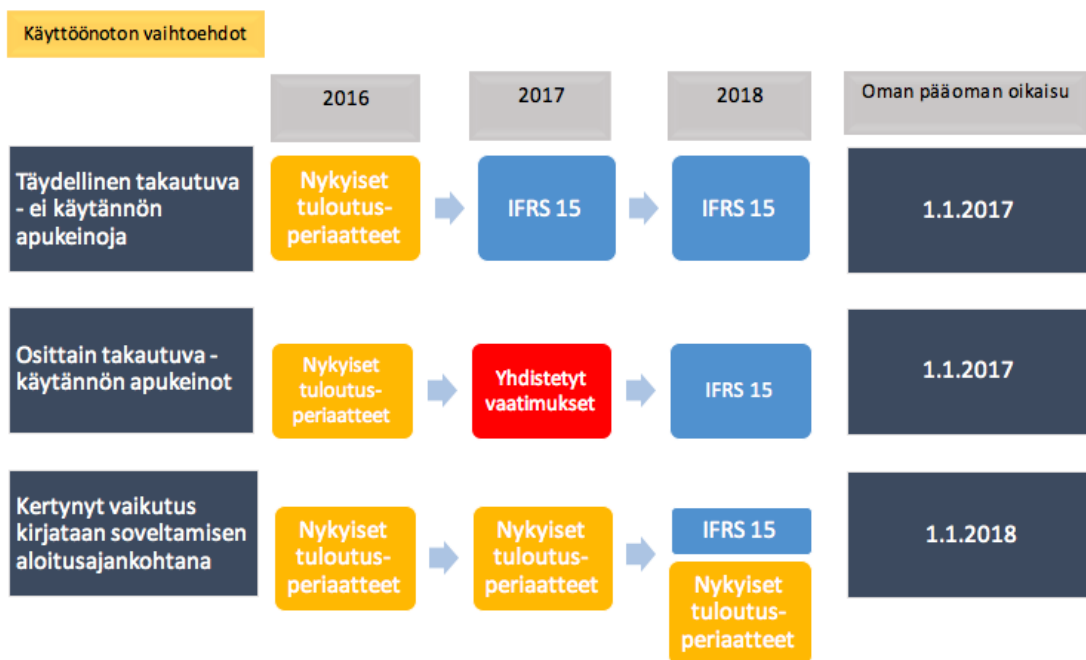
Käyttöönoton vaihtoehdot

| | 2016 | 2017 | 2018 | Oman pääoman oikaisu |
|---|---|---|---|---|
| Täydellinen takautuva - ei käytännön apukeinoja | Nykyiset tuloutusperiaatteet | IFRS 15 | IFRS 15 | 1.1.2017 |
| Osittain takautuva - käytännön apukeinot | Nykyiset tuloutusperiaatteet | Yhdistetyt vaatimukset | IFRS 15 | 1.1.2017 |
| Kertynyt vaikutus kirjataan soveltamisen aloitusajankohtana | Nykyiset tuloutusperiaatteet | Nykyiset tuloutusperiaatteet | IFRS 15 / Nykyiset tuloutusperiaatteet | 1.1.2018 |